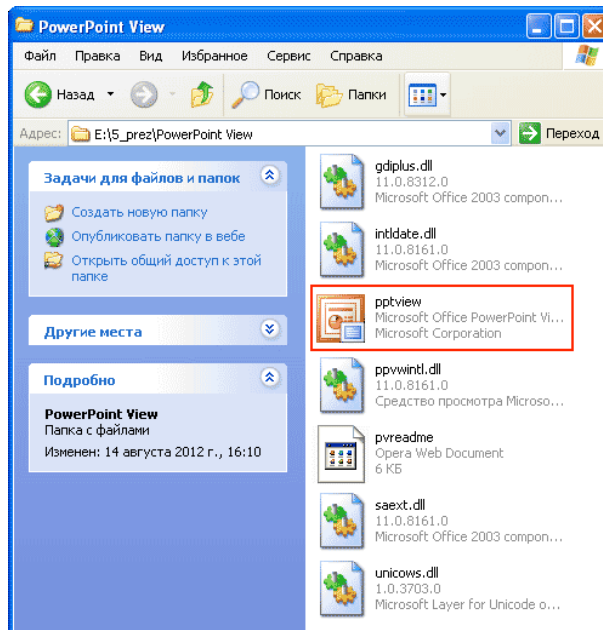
PowerPoint View

Файл Правка Вид Избранное Сервис Справка

Назад Поиск Папки

Адрес: E:\5_prez\PowerPoint View

Переход

Задачи для файлов и папок

Создать новую папку

Опубликовать папку в вебе

Открыть общий доступ к этой папке

Другие места

Подробно

PowerPoint View

Папка с файлами

Изменен: 14 августа 2012 г., 16:10

gdiplus.dll
11.0.8312.0
Microsoft Office 2003 compon...

intldate.dll
11.0.8161.0
Microsoft Office 2003 compon...

pptview
Microsoft Office PowerPoint Vi...
Microsoft Corporation

ppvwintl.dll
11.0.8161.0
Средство просмотра Microso...

pvreadme
Opera Web Document
6 КБ

saext.dll
11.0.8161.0
Microsoft Office 2003 compon...

unicows.dll
1.0.3703.0
Microsoft Layer for Unicode o...